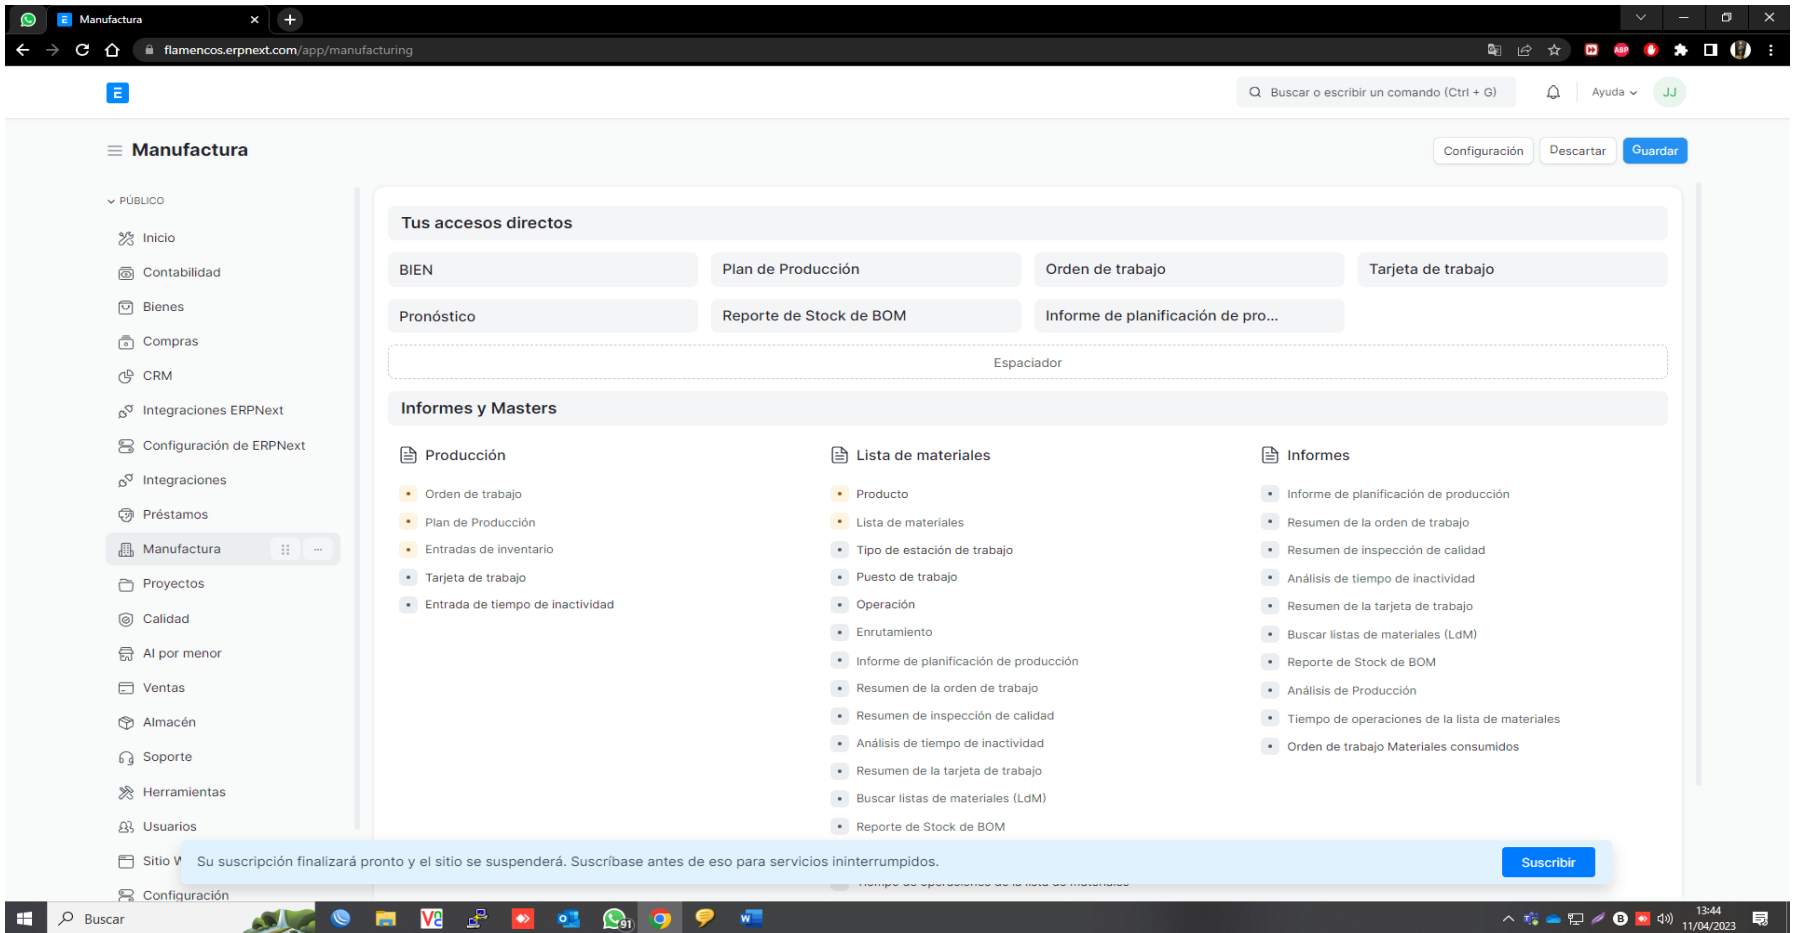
Manufactura

flamencos.erpnext.com/app/manufacturing

Buscar o escribir un comando (Ctrl + G)

Ayuda

JJ

Manufactura

Configuración Descartar Guardar

PÚBLICO

Inicio
Contabilidad
Bienes
Compras
CRM
Integraciones ERPNext
Configuración de ERPNext
Integraciones
Préstamos
Manufactura
Proyectos
Calidad
Al por menor
Ventas
Almacén
Soporte
Herramientas
Usuarios
Sitio W
Configuración

Tus accesos directos

BIEN
Plan de Producción
Orden de trabajo
Tarjeta de trabajo
Pronóstico
Reporte de Stock de BOM
Informe de planificación de pro...

Espaciador

Informes y Masters

Producción
Orden de trabajo
Plan de Producción
Entradas de inventario
Tarjeta de trabajo
Entrada de tiempo de inactividad

Lista de materiales
Producto
Lista de materiales
Tipo de estación de trabajo
Puesto de trabajo
Operación
Enrutamiento
Informe de planificación de producción
Resumen de la orden de trabajo
Resumen de inspección de calidad
Análisis de tiempo de inactividad
Resumen de la tarjeta de trabajo
Buscar listas de materiales (LdM)
Reporte de Stock de BOM

Informes
Informe de planificación de producción
Resumen de la orden de trabajo
Resumen de inspección de calidad
Análisis de tiempo de inactividad
Resumen de la tarjeta de trabajo
Buscar listas de materiales (LdM)
Reporte de Stock de BOM
Análisis de Producción
Tiempo de operaciones de la lista de materiales
Orden de trabajo Materiales consumidos

Su suscripción finalizará pronto y el sitio se suspenderá. Suscríbase antes de eso para servicios ininterrumpidos.

Suscribir

Buscar

13:44
11/04/2023